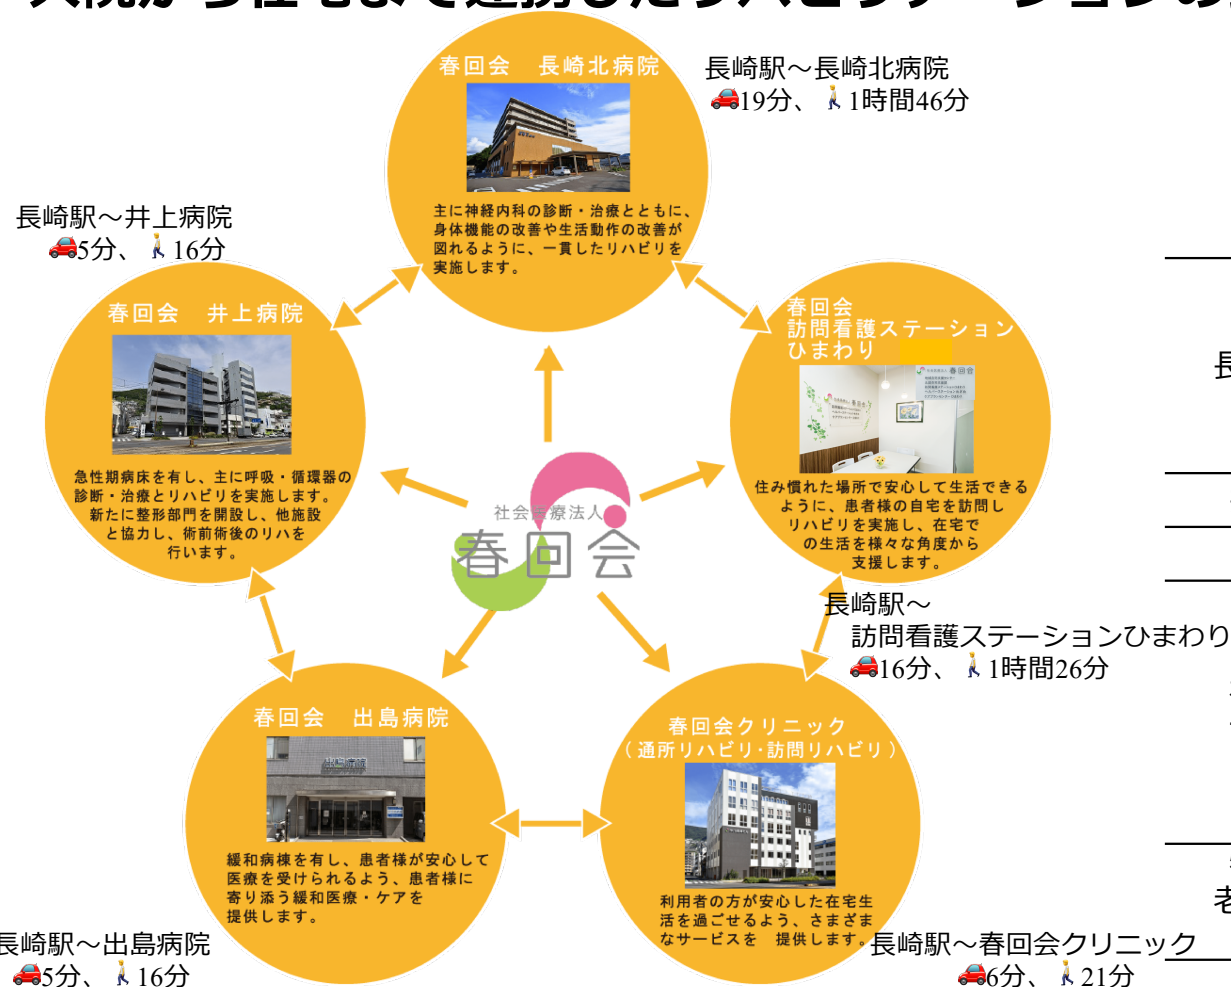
春回会　長崎北病院

長崎駅～長崎北病院
🚗19分、🚶1時間46分

主に神経内科の診断・治療とともに、身体機能の改善や生活動作の改善が図れるように、一貫したリハビリを実施します。

長崎駅～井上病院
🚗5分、🚶16分

春回会　井上病院

急性期病床を有し、主に呼吸・循環器の診断・治療とリハビリを実施します。新たに整形部門を開設し、他施設と協力し、術前術後のリハを行います。

春回会
訪問看護ステーション
ひまわり

住み慣れた場所で安心して生活できるように、患者様の自宅を訪問しリハビリを実施し、在宅での生活を様々な角度から支援します。

社会医療法人
春回会

長崎駅～
訪問看護ステーションひまわり
🚗16分、🚶1時間26分

春回会　出島病院

緩和病棟を有し、患者様が安心して医療を受けられるよう、患者様に寄り添う緩和医療・ケアを提供します。

春回会クリニック
（通所リハビリ・訪問リハビリ）

利用者の方が安心した在宅生活を過ごせるよう、さまざまなサービスを　提供します。

長崎駅～出島病院
🚗5分、🚶16分

長崎駅～春回会クリニック
🚗6分、🚶21分